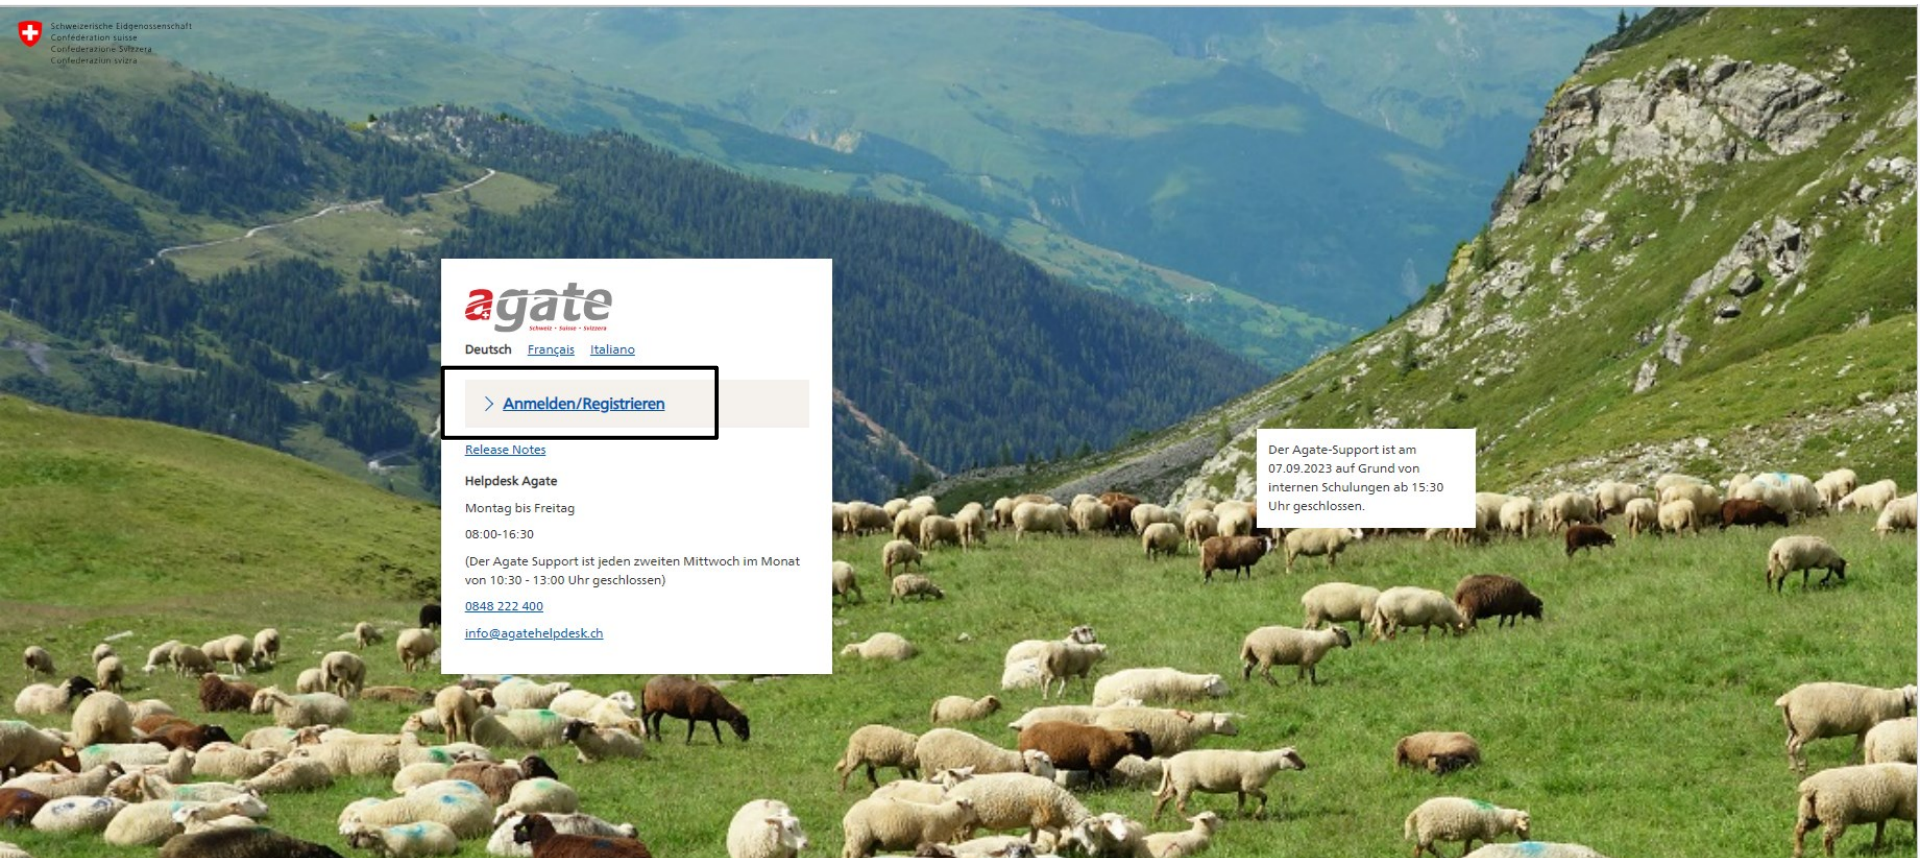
Schweizerische Eidgenossenschaft
Confédération suisse
Confederazione Svizzera
Confederaziun svizra

agate
Schweiz • Suisse • Svizzera

Deutsch Français Italiano

Anmelden/Registrieren

Release Notes

Helpdesk Agate

Montag bis Freitag

08:00-16:30

(Der Agate Support ist jeden zweiten Mittwoch im Monat von 10:30 - 13:00 Uhr geschlossen)

0848 222 400

info@agatehelpdesk.ch

Der Agate-Support ist am 07.09.2023 auf Grund von internen Schulungen ab 15:30 Uhr geschlossen.